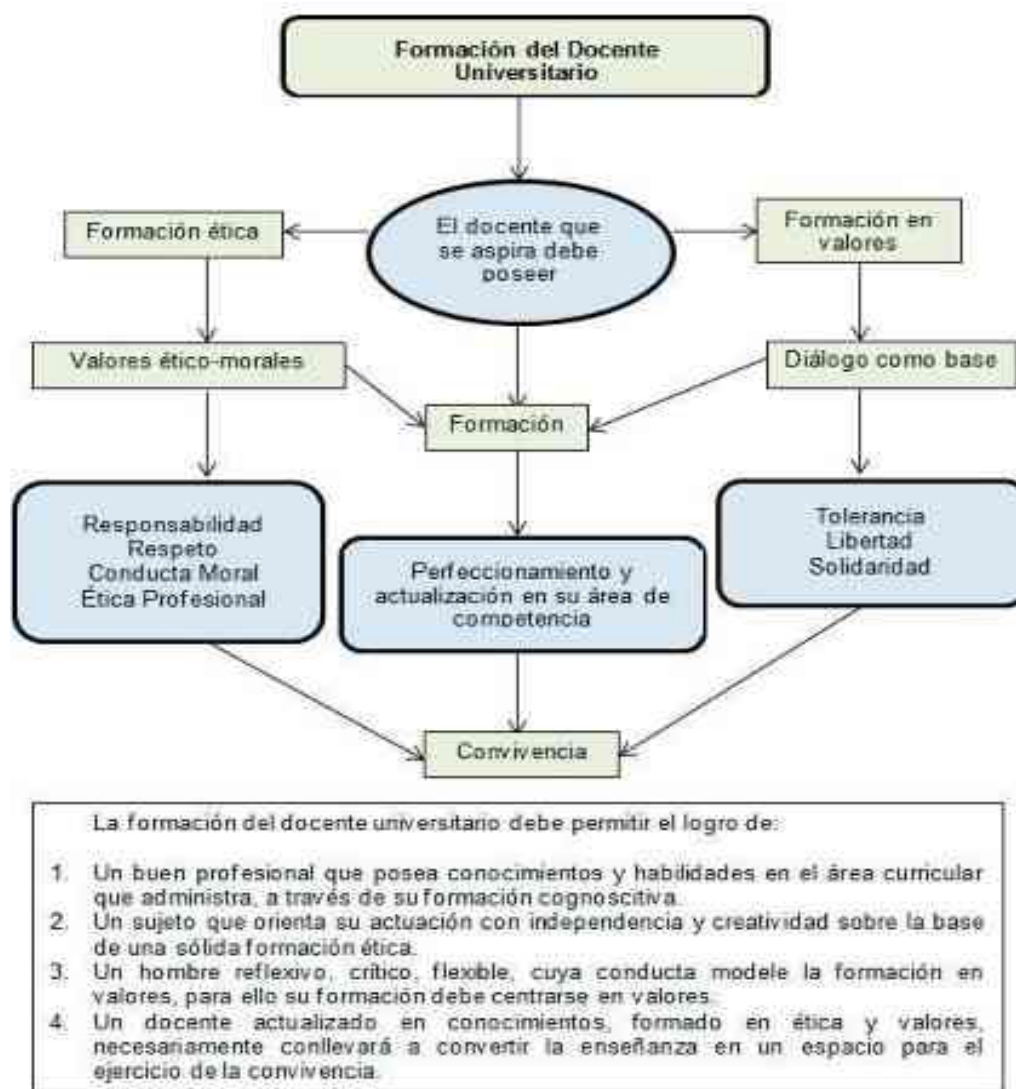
Formación del Docente Universitario

Formación ética

El docente que se aspira debe poseer

Formación en valores

Valores ético-morales

Diálogo como base

Formación

Responsabilidad
Respeto
Conducta Moral
Ética Profesional

Perfeccionamiento y actualización en su área de competencia

Tolerancia
Libertad
Solidaridad

Convivencia

La formación del docente universitario debe permitir el logro de:

1. Un buen profesional que posea conocimientos y habilidades en el área curricular que administra, a través de su formación cognoscitiva.
2. Un sujeto que orienta su actuación con independencia y creatividad sobre la base de una sólida formación ética.
3. Un hombre reflexivo, crítico, flexible, cuya conducta modele la formación en valores, para ello su formación debe centrarse en valores.
4. Un docente actualizado en conocimientos, formado en ética y valores, necesariamente conllevará a convertir la enseñanza en un espacio para el ejercicio de la convivencia.